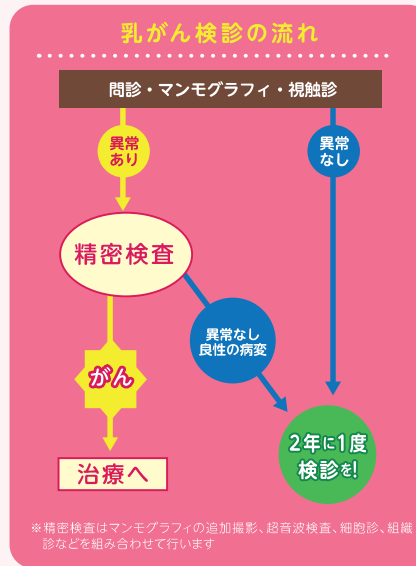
乳がん検診の流れ

問診・マンモグラフィ・視触診

異常あり

異常なし

精密検査

異常なし
良性の病変

がん

治療へ

2年に1度
検診を!

※精密検査はマンモグラフィの追加撮影、超音波検査、細胞診、組織診などを組み合わせて行います